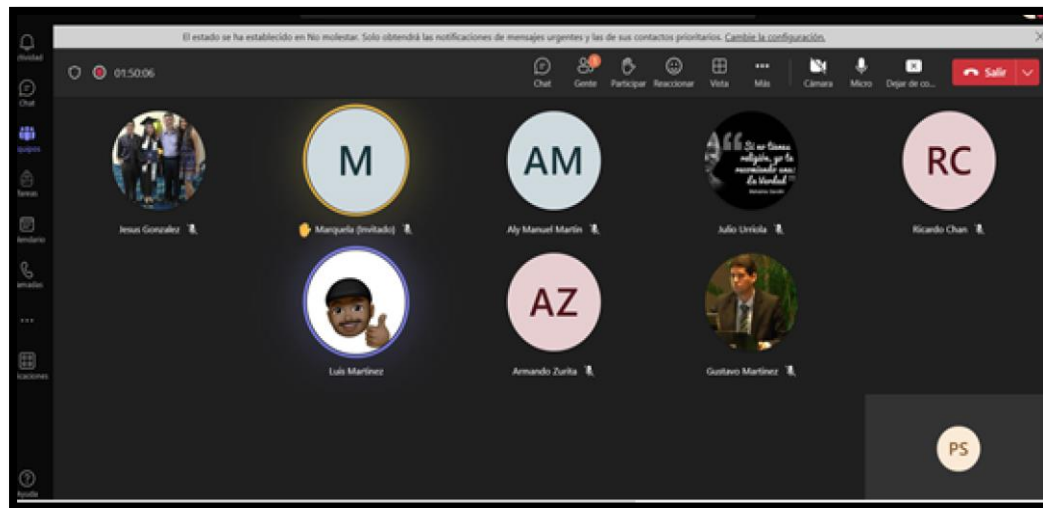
ctividad
Chat
quipos
Tareas
lendario
amadas
...
licaciones
Ayuda

El estado se ha establecido en No molestar. Solo obtendrá las notificaciones de mensajes urgentes y las de sus contactos prioritarios. Cambie la configuración.

01:50:06

Chat
Gente
Participar
Reaccionar
Vista
Más
Cámara
Micro
Dejar de co...
Salir

Jesus Gonzalez
M
Marquela (Invitado)
AM
Aly Manuel Martin
Si no tienes religión, yo te recomiendo una: La Verdad.
Julio Urriola
RC
Ricardo Chan
Luis Martinez
AZ
Armando Zurita
Gustavo Martinez
PS